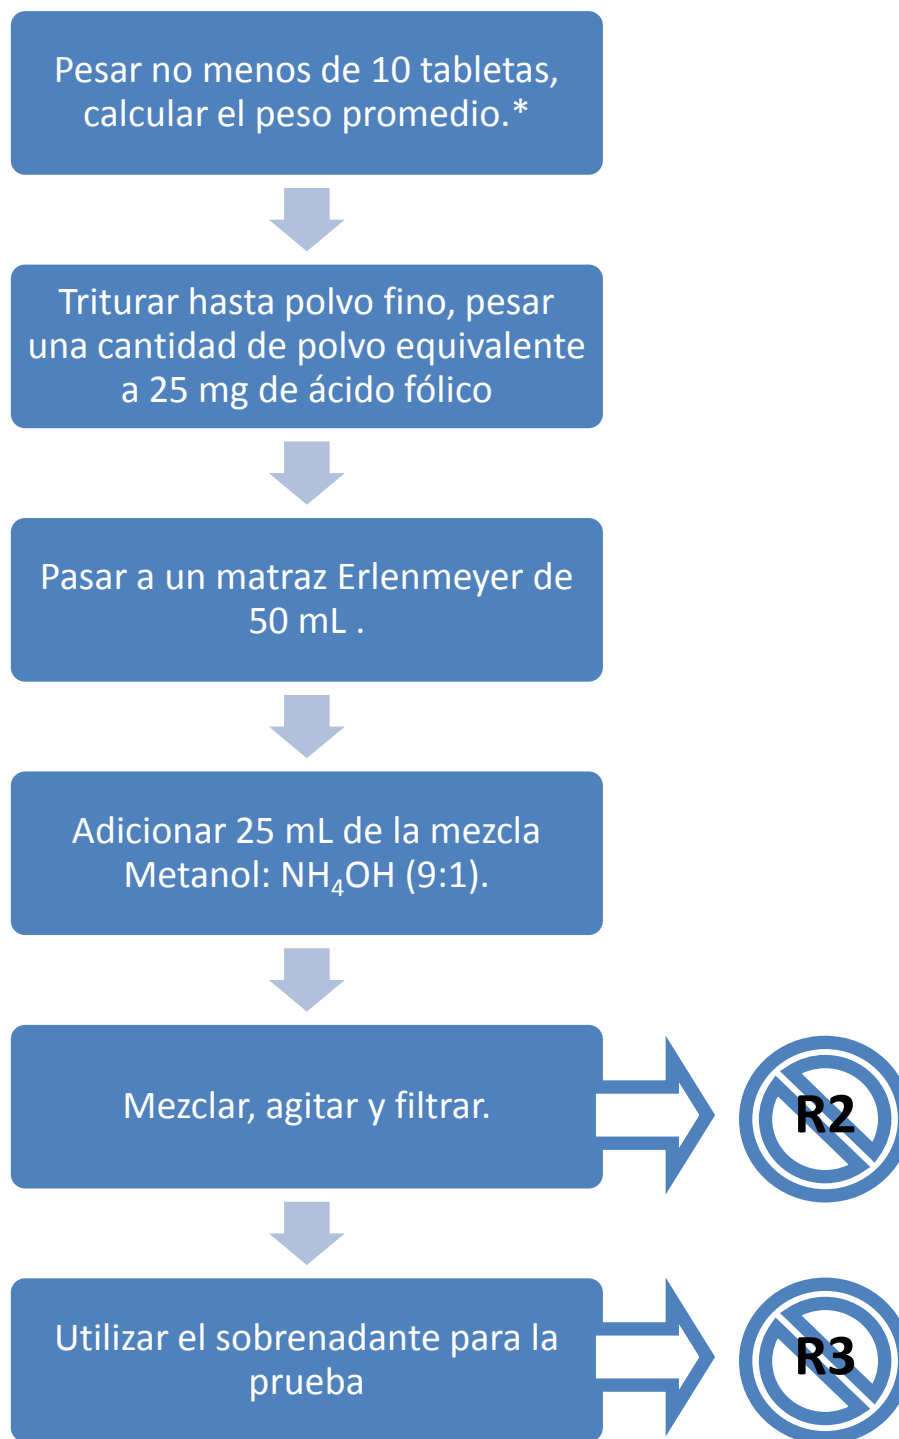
Pesar no menos de 10 tabletas, calcular el peso promedio.*

Triturar hasta polvo fino, pesar una cantidad de polvo equivalente a 25 mg de ácido fólico

Pasar a un matraz Erlenmeyer de 50 mL .

Adicionar 25 mL de la mezcla Metanol: $NH_4OH$ (9:1).

Mezclar, agitar y filtrar.

R2

Utilizar el sobrenadante para la prueba

R3